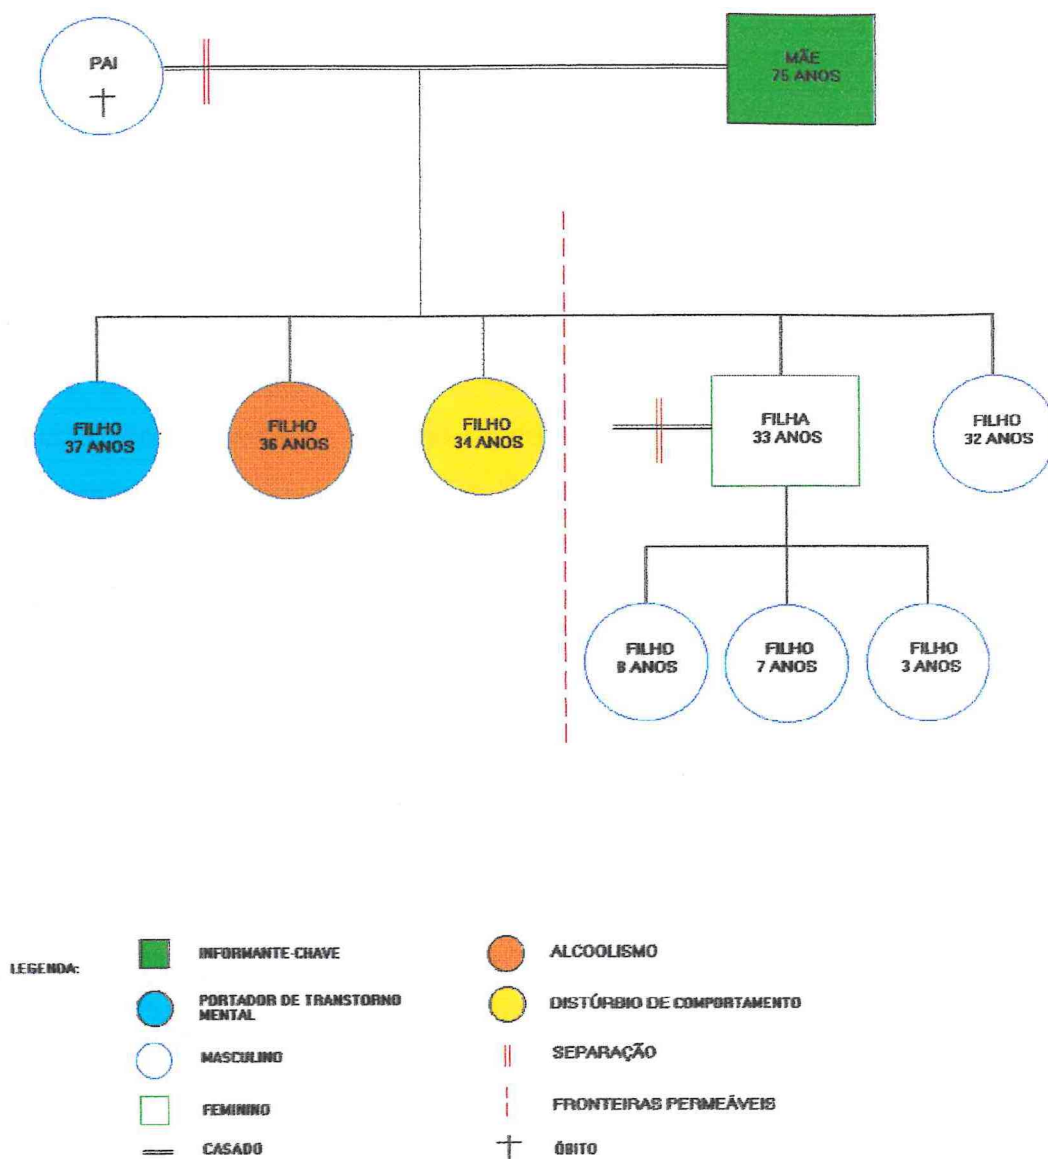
PAI
†

MÃE
75 ANOS

FILHO
37 ANOS

FILHO
36 ANOS

FILHO
34 ANOS

FILHA
33 ANOS

FILHO
32 ANOS

FILHO
8 ANOS

FILHO
7 ANOS

FILHO
3 ANOS

LEGENDA:

INFORMANTE-CHAVE

PORTADOR DE TRANSTORNO MENTAL

MASCULINO

FEMININO

CASADO

ALCOOLISMO

DISTÚRBIO DE COMPORTAMENTO

SEPARAÇÃO

FRONTEIRAS PERMEÁVEIS

ÓBITO